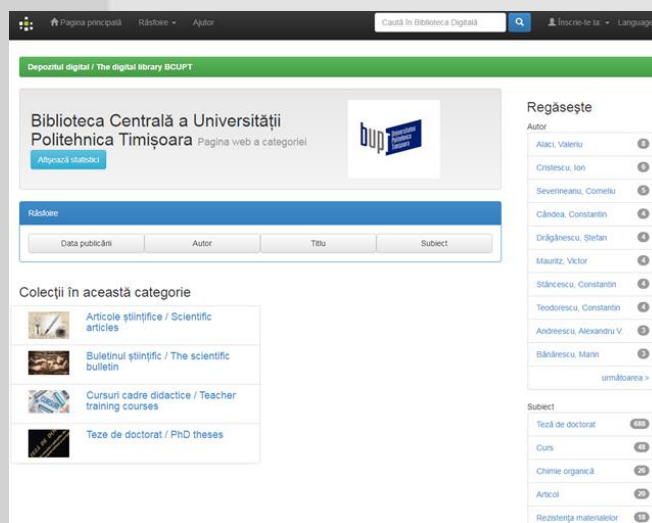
Pagina principală Răsfoire Ajutor

Caută în Biblioteca Digitală

Înscrie-te la Language

Depozitul digital / The digital library BCUPT

Biblioteca Centrală a Universității Politehnica Timișoara Pagina web a categoriei

Afișează statistici

bup Universitatea Politehnica Timișoara

Răsfoire

Data publicării | Autor | Titlu | Subiect

Colecții în această categorie

Articole științifice / Scientific articles

Buletinul științific / The scientific bulletin

Cursuri cadre didactice / Teacher training courses

Teze de doctorat / PhD theses

Regăsește

Autor

Alaci, Valeriu 8
Cristescu, Ion 6
Severineanu, Corneliu 5
Cândea, Constantin 4
Drăgănescu, Ștefan 4
Mauritz, Victor 4
Stâncescu, Constantin 4
Teodorescu, Constantin 4
Andreescu, Alexandru V. 3
Bănărescu, Marin 3

următoarea >

Subiect

Teză de doctorat 689
Curs 48
Chimie organică 26
Articol 20
Rezistența materialelor 18